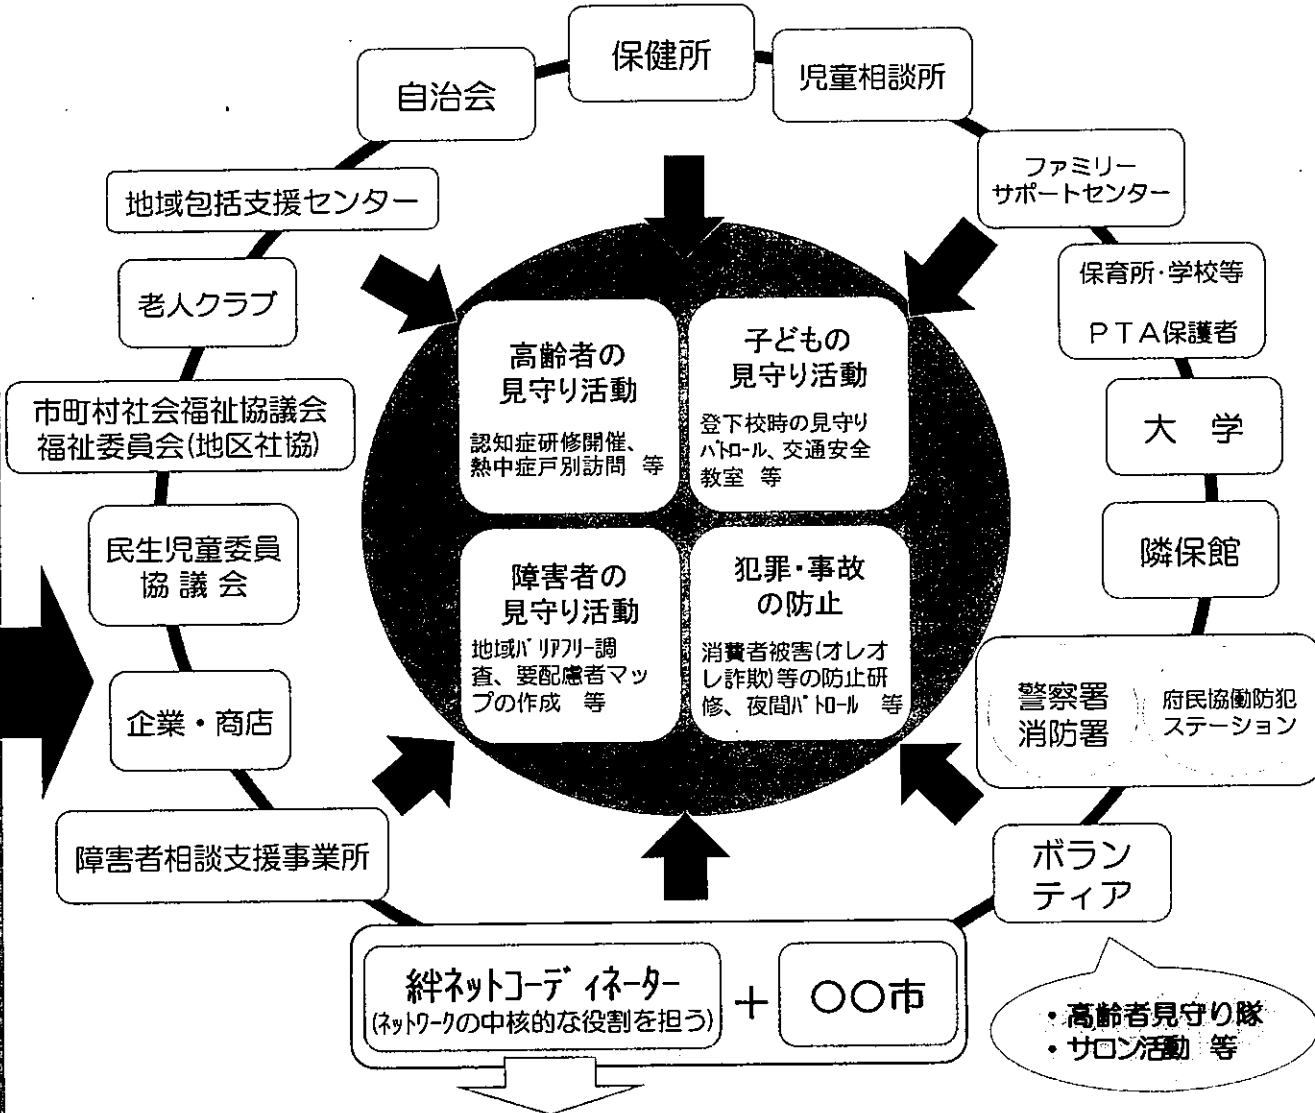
保健所

自治会

児童相談所

ファミリーサポートセンター

地域包括支援センター

保育所・学校等

PTA保護者

老人クラブ

市町村社会福祉協議会
福祉委員会(地区社協)

大学

民生児童委員協議会

隣保館

企業・商店

警察署
消防署

府民協働防犯ステーション

障害者相談支援事業所

ボランティア

高齢者の見守り活動

認知症研修開催、熱中症戸別訪問　等

子どもの見守り活動

登下校時の見守りパトロール、交通安全教室　等

障害者の見守り活動

地域バリアフリー調査、要配慮者マップの作成　等

犯罪・事故の防止

消費者被害(オレオレ詐欺)等の防止研修、夜間パトロール　等

絆ネットコーディネーター
(ネットワークの中核的な役割を担う)

+

○○市

・高齢者見守り隊
・サロン活動　等